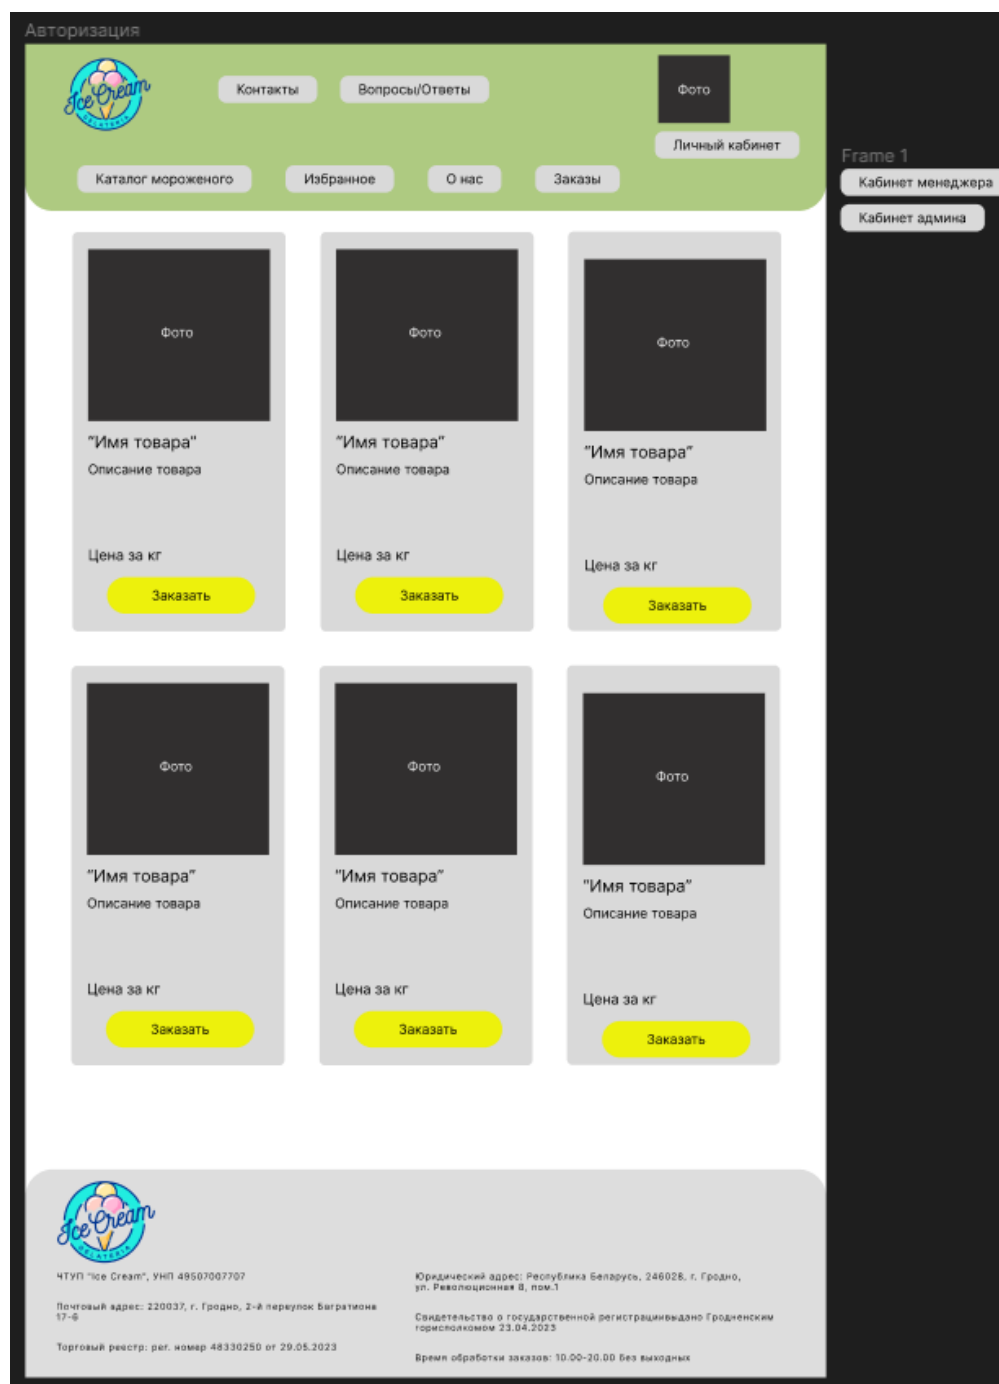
Авторизация

Ice Cream GELATERIA

Контакты

Вопросы/Ответы

Фото

Личный кабинет

Каталог мороженого

Избранное

О нас

Заказы

Frame 1

Кабинет менеджера

Кабинет админа

Фото

"Имя товара"

Описание товара

Цена за кг

Заказать

Фото

"Имя товара"

Описание товара

Цена за кг

Заказать

Фото

"Имя товара"

Описание товара

Цена за кг

Заказать

Фото

"Имя товара"

Описание товара

Цена за кг

Заказать

Фото

"Имя товара"

Описание товара

Цена за кг

Заказать

Фото

"Имя товара"

Описание товара

Цена за кг

Заказать

Ice Cream GELATERIA

ЧТУП "Ice Cream", УНП 49507007707

Почтовый адрес: 220037, г. Гродно, 2-й переулок Багратиона 17-6

Торговый реестр: рег. номер 48330250 от 29.05.2023

Юридический адрес: Республика Беларусь, 246028, г. Гродно, ул. Революционная 8, пом.1

Свидетельство о государственной регистрациивыдано Гродненским горисполкомом 23.04.2023

Время обработки заказов: 10.00-20.00 без выходных